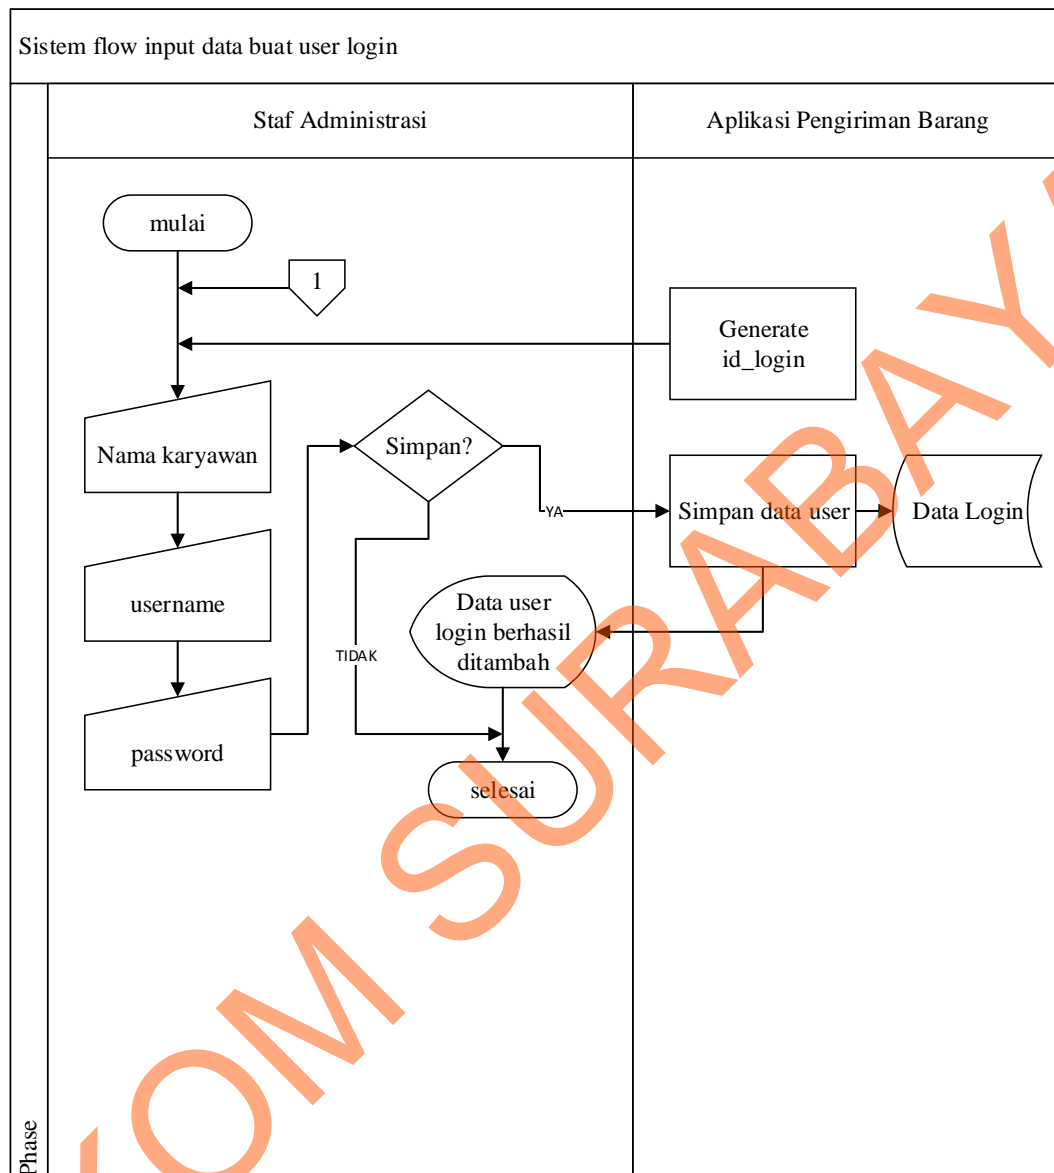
Sistem flow input data buat user login

Staf Administrasi

Aplikasi Pengiriman Barang

mulai

1

Generate id_login

Nama karyawan

Simpan?

YA

Simpan data user

Data Login

username

Data user login berhasil ditambah

TIDAK

password

selesai

Phase

OM SURABAYA